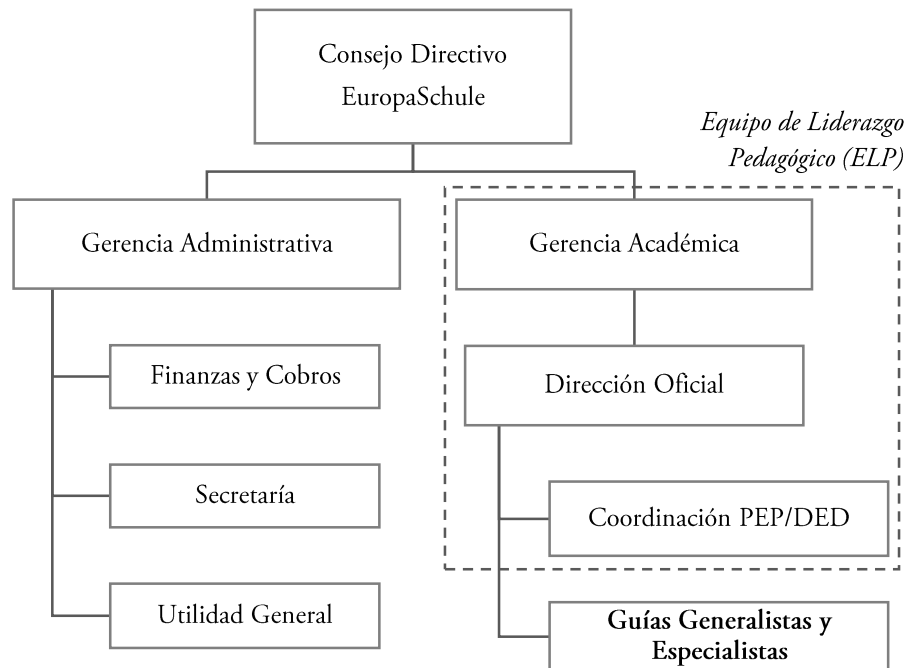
Consejo Directivo EuropaSchule

*Equipo de Liderazgo Pedagógico (ELP)*

Gerencia Administrativa

Gerencia Académica

Finanzas y Cobros

Dirección Oficial

Secretaría

Coordinación PEP/DED

Utilidad General

**Guías Generalistas y Especialistas**